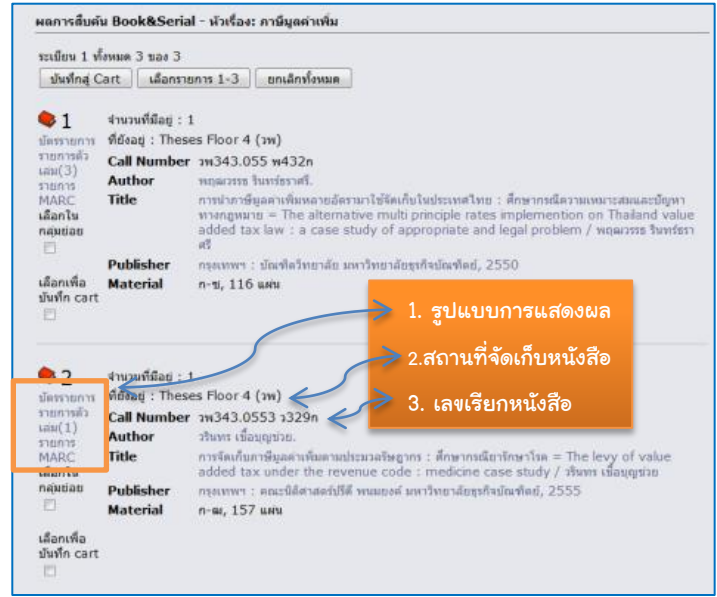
ผลการสืบค้น Book&Serial - หัวเรื่อง: ภาษีมูลค่าเพิ่ม

ระเบียน 1 ทั้งหมด 3 ของ 3

บันทึกสู่ Cart | เลือกรายการ 1-3 | ยกเลิกทั้งหมด

1
บัตรรายการ
รายการตัวเล่ม(3)
รายการ MARC
เลือกในกลุ่มย่อย

เลือกเพื่อบันทึก cart

จำนวนที่มีอยู่ : 1
ที่อยู่ : Theses Floor 4 (วพ)

| Call Number | วพ343.055 พ432ก |
|---|---|
| Author | พฤฒวรรธ รินทร์ธราศรี. |
| Title | การนำภาษีมูลค่าเพิ่มหลายอัตรามาใช้จัดเก็บในประเทศไทย : ศึกษากรณีความเหมาะสมและปัญหาทางกฎหมาย = The alternative multi principle rates implemention on Thailand value added tax law : a case study of appropriate and legal problem / พฤฒวรรธ รินทร์ธราศรี |
| Publisher | กรุงเทพฯ : บัณฑิตวิทยาลัย มหาวิทยาลัยธุรกิจบัณฑิตย์, 2550 |
| Material | ก-ช, 116 แผ่น |

1. รูปแบบการแสดงผล
2.สถานที่จัดเก็บหนังสือ
3. เลขเรียกหนังสือ

2
บัตรรายการ
รายการตัวเล่ม(1)
รายการ MARC
เลือกในกลุ่มย่อย

เลือกเพื่อบันทึก cart

จำนวนที่มีอยู่ : 1
ที่อยู่ : Theses Floor 4 (วพ)

| Call Number | วพ343.0553 ว329ก |
|---|---|
| Author | วรินทร เขื่อนบุญช่วย. |
| Title | การจัดเก็บภาษีมูลค่าเพิ่มตามประมวลรัษฎากร : ศึกษากรณียารักษาโรค = The levy of value added tax under the revenue code : medicine case study / วรินทร เขื่อนบุญช่วย |
| Publisher | กรุงเทพฯ : คณะนิติศาสตร์ปรีดี พนมยงค์ มหาวิทยาลัยธุรกิจบัณฑิตย์, 2555 |
| Material | ก-ฌ, 157 แผ่น |